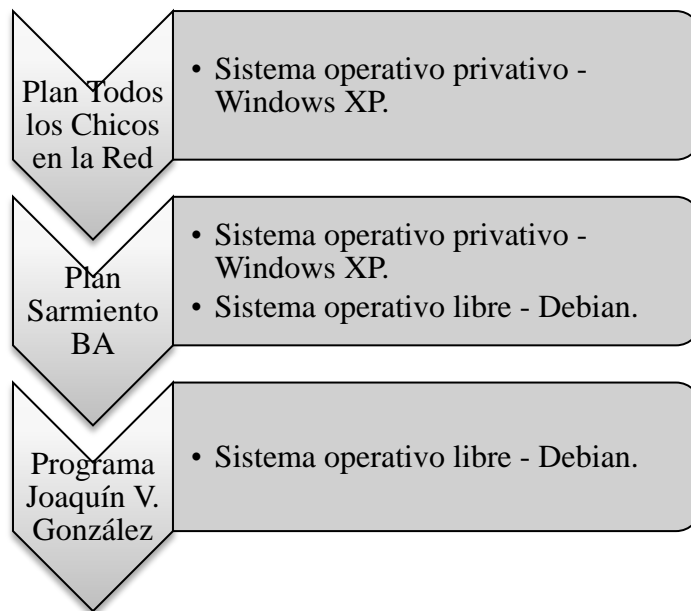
Plan Todos los Chicos en la Red

• Sistema operativo privativo - Windows XP.

Plan Sarmiento BA

• Sistema operativo privativo - Windows XP.
• Sistema operativo libre - Debian.

Programa Joaquín V. González

• Sistema operativo libre - Debian.